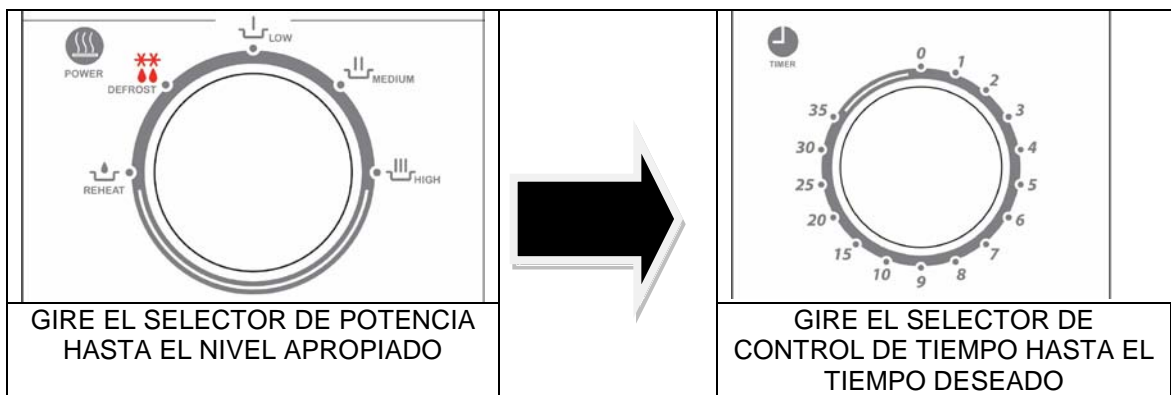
POWER

DEFROST

LOW

MEDIUM

REHEAT

HIGH

GIRE EL SELECTOR DE POTENCIA HASTA EL NIVEL APROPIADO

TIMER

0
1
2
3
4
5
6
7
8
9
10
15
20
25
30
35

GIRE EL SELECTOR DE CONTROL DE TIEMPO HASTA EL TIEMPO DESEADO